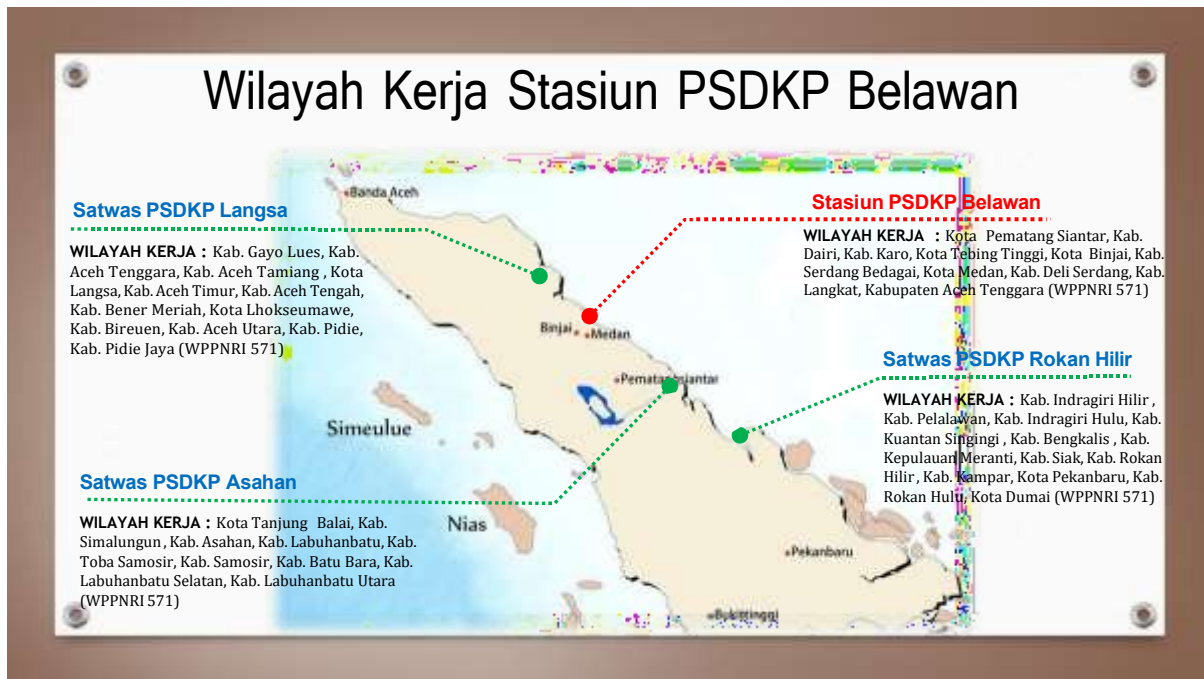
Wilayah Kerja Stasiun PSDKP Belawan

Satwas PSDKP Langsa

WILAYAH KERJA : Kab. Gayo Lues, Kab. Aceh Tenggara, Kab. Aceh Tamiang , Kota Langsa, Kab. Aceh Timur, Kab. Aceh Tengah, Kab. Bener Meriah, Kota Lhokseumawe, Kab. Bireuen, Kab. Aceh Utara, Kab. Pidie, Kab. Pidie Jaya (WPPNRI 571)

Stasiun PSDKP Belawan

WILAYAH KERJA : Kota Pematang Siantar, Kab. Dairi, Kab. Karo, Kota Tebing Tinggi, Kota Binjai, Kab. Serdang Bedagai, Kota Medan, Kab. Deli Serdang, Kab. Langkat, Kabupaten Aceh Tenggara (WPPNRI 571)

Satwas PSDKP Rokan Hilir

WILAYAH KERJA : Kab. Indragiri Hilir , Kab. Pelalawan, Kab. Indragiri Hulu, Kab. Kuantan Singingi , Kab. Bengkalis , Kab. Kepulauan Meranti, Kab. Siak, Kab. Rokan Hilir , Kab. Kampar, Kota Pekanbaru, Kab. Rokan Hulu, Kota Dumai (WPPNRI 571)

Satwas PSDKP Asahan

WILAYAH KERJA : Kota Tanjung Balai, Kab. Simalungun , Kab. Asahan, Kab. Labuhanbatu, Kab. Toba Samosir, Kab. Samosir, Kab. Batu Bara, Kab. Labuhanbatu Selatan, Kab. Labuhanbatu Utara (WPPNRI 571)

Banda Aceh

Binjai

Medan

Pematangsiantar

Simeulue

Nias

Pekanbaru

Bukittinggi